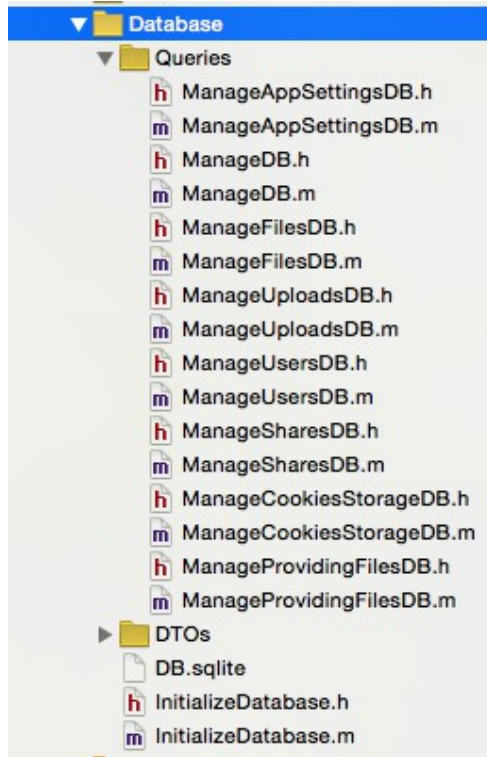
Database
Queries
h ManageAppSettingsDB.h
m ManageAppSettingsDB.m
h ManageDB.h
m ManageDB.m
h ManageFilesDB.h
m ManageFilesDB.m
h ManageUploadsDB.h
m ManageUploadsDB.m
h ManageUsersDB.h
m ManageUsersDB.m
h ManageSharesDB.h
m ManageSharesDB.m
h ManageCookiesStorageDB.h
m ManageCookiesStorageDB.m
h ManageProvidingFilesDB.h
m ManageProvidingFilesDB.m
DTOs
DB.sqlite
h InitializeDatabase.h
m InitializeDatabase.m